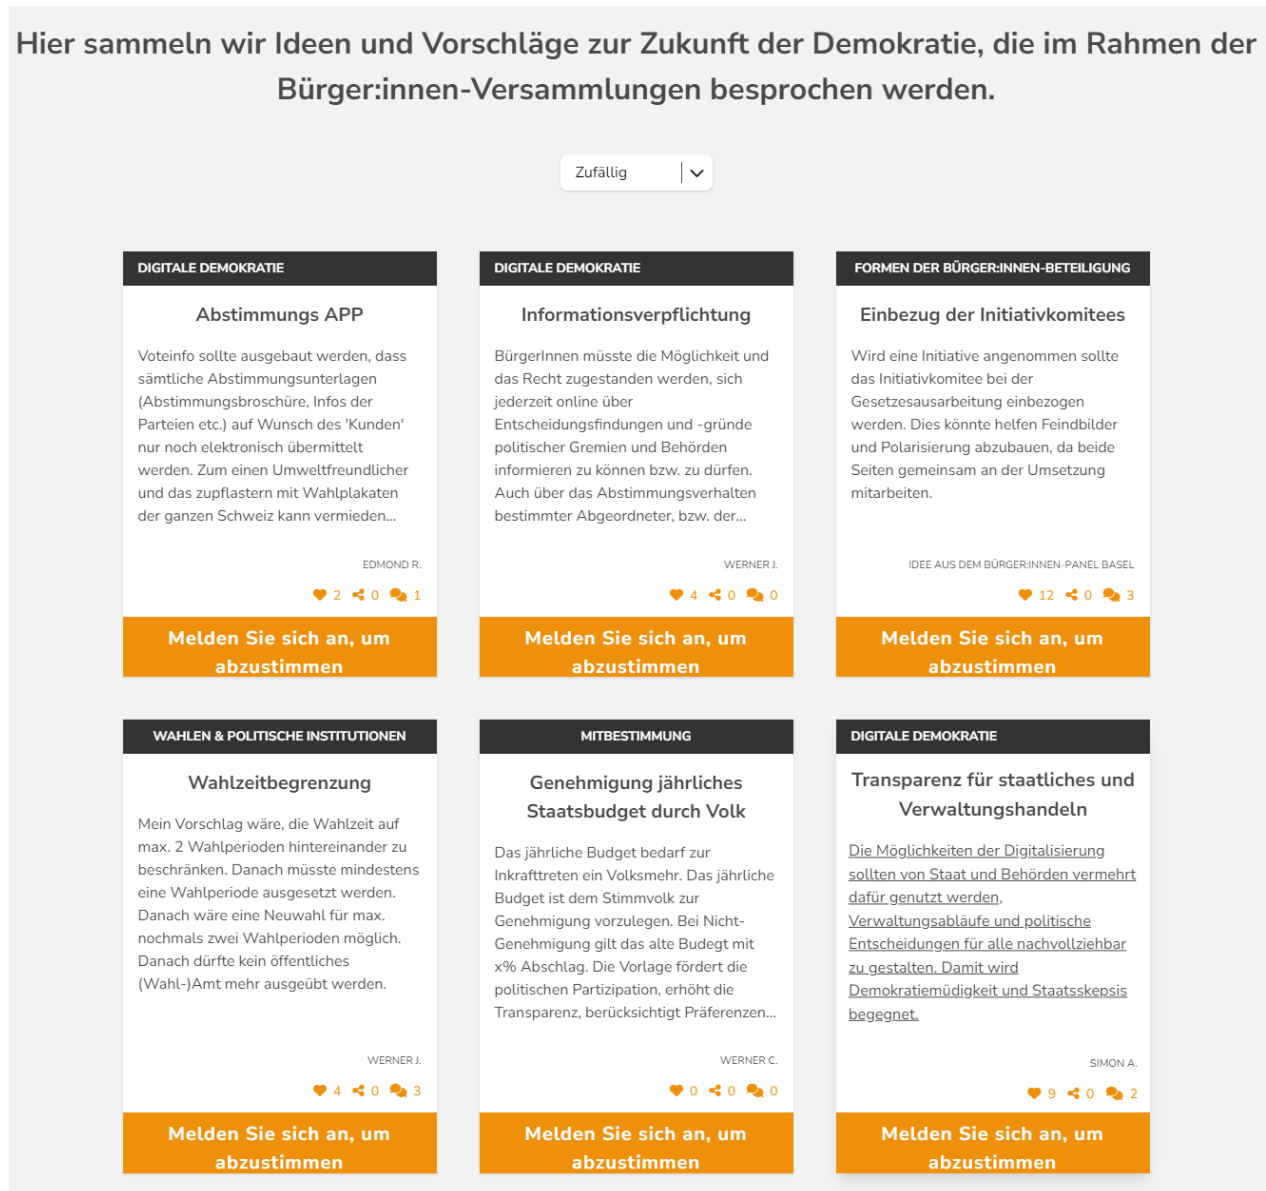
Hier sammeln wir Ideen und Vorschläge zur Zukunft der Demokratie, die im Rahmen der Bürger:innen-Versammlungen besprochen werden.

Zufällig

DIGITALE DEMOKRATIE

Abstimmungs APP

Voteinfo sollte ausgebaut werden, dass sämtliche Abstimmungsunterlagen (Abstimmungsbroschüre, Infos der Parteien etc.) auf Wunsch des 'Kunden' nur noch elektronisch übermittelt werden. Zum einen Umweltfreundlicher und das zupflastern mit Wahlplakaten der ganzen Schweiz kann vermieden...

EDMOND R.

2 0 1

Melden Sie sich an, um abzustimmen

DIGITALE DEMOKRATIE

Informationsverpflichtung

BürgerInnen müsste die Möglichkeit und das Recht zugestanden werden, sich jederzeit online über Entscheidungsfindungen und -gründe politischer Gremien und Behörden informieren zu können bzw. zu dürfen. Auch über das Abstimmungsverhalten bestimmter Abgeordneter, bzw. der...

WERNER J.

4 0 0

Melden Sie sich an, um abzustimmen

FORMEN DER BÜRGER:INNEN-BETEILIGUNG

Einbezug der Initiativkomitees

Wird eine Initiative angenommen sollte das Initiativkomitee bei der Gesetzesausarbeitung einbezogen werden. Dies könnte helfen Feindbilder und Polarisierung abzubauen, da beide Seiten gemeinsam an der Umsetzung mitarbeiten.

IDEE AUS DEM BÜRGER:INNEN-PANEL BASEL

12 0 3

Melden Sie sich an, um abzustimmen

WAHLEN & POLITISCHE INSTITUTIONEN

Wahlzeitbegrenzung

Mein Vorschlag wäre, die Wahlzeit auf max. 2 Wahlperioden hintereinander zu beschränken. Danach müsste mindestens eine Wahlperiode ausgesetzt werden. Danach wäre eine Neuwahl für max. nochmals zwei Wahlperioden möglich. Danach dürfte kein öffentliches (Wahl-)Amt mehr ausgeübt werden.

WERNER J.

4 0 3

Melden Sie sich an, um abzustimmen

MITBESTIMMUNG

Genehmigung jährliches Staatsbudget durch Volk

Das jährliche Budget bedarf zur Inkrafttreten ein Volksmehr. Das jährliche Budget ist dem Stimmvolk zur Genehmigung vorzulegen. Bei Nicht-Genehmigung gilt das alte Budegt mit x% Abschlag. Die Vorlage fördert die politischen Partizipation, erhöht die Transparenz, berücksichtigt Präferenzen...

WERNER C.

0 0 0

Melden Sie sich an, um abzustimmen

DIGITALE DEMOKRATIE

Transparenz für staatliches und Verwaltungshandeln

Die Möglichkeiten der Digitalisierung sollten von Staat und Behörden vermehrt dafür genutzt werden, Verwaltungsabläufe und politische Entscheidungen für alle nachvollziehbar zu gestalten. Damit wird Demokratiemüdigkeit und Staatsskepsis begegnet.

SIMON A.

9 0 2

Melden Sie sich an, um abzustimmen